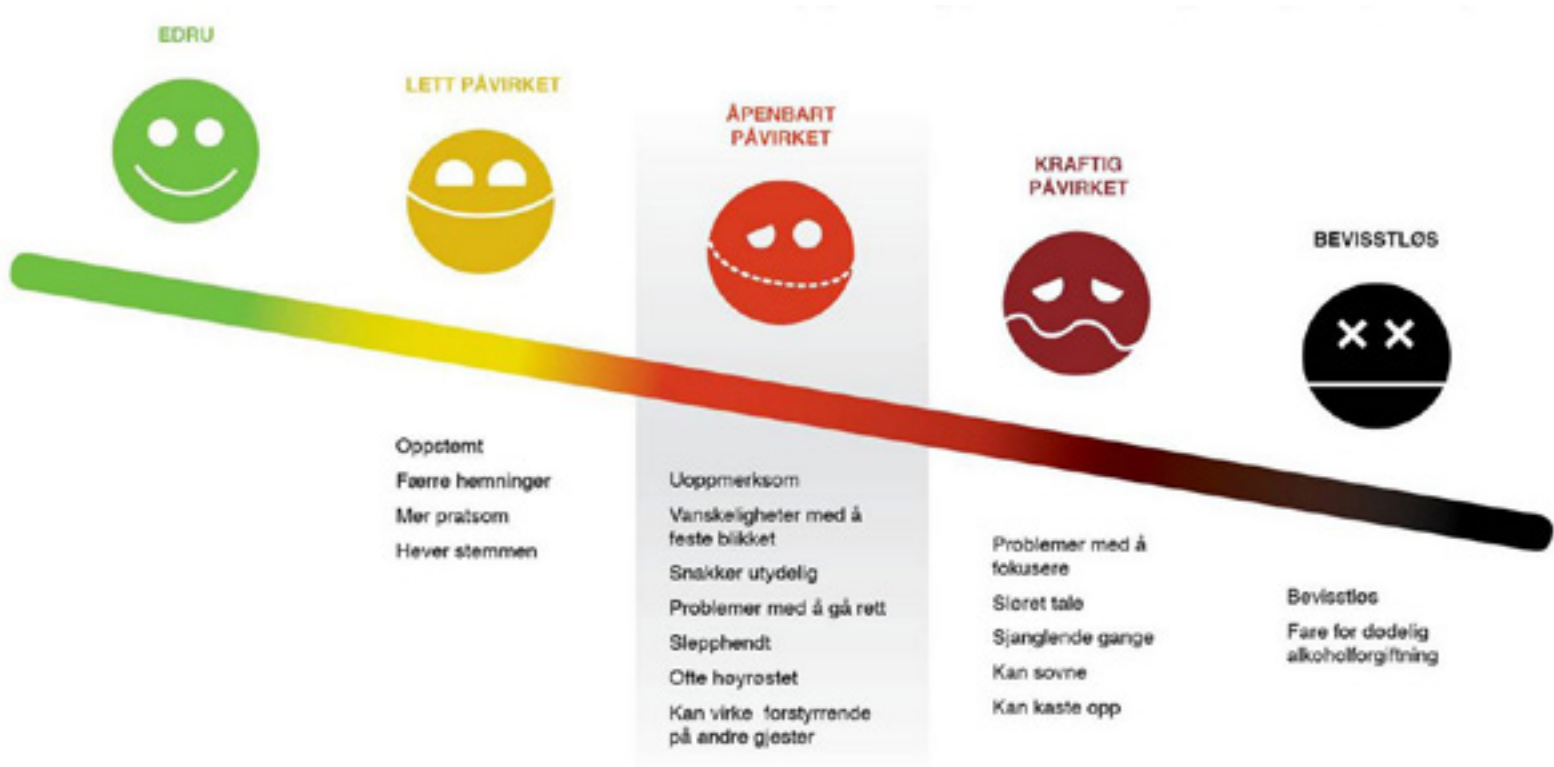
EDRU

LETT PÅVIRKET

ÅPENBART PÅVIRKET

KRAFTIG PÅVIRKET

BEVISSTLØS

Oppstemt

Færre hemninger

Mer pratsom

Hever stemmen

Uoppmerksom

Vanskeligheter med å feste blikket

Snakker utydelig

Problemer med å gå rett

Slepphendt

Ofte høyrøstet

Kan virke forstyrrende på andre gjester

Problemer med å fokusere

Sløret tale

Sjanglende gange

Kan sovne

Kan kaste opp

Bevisstløs

Fare for dødelig alkoholforgiftning